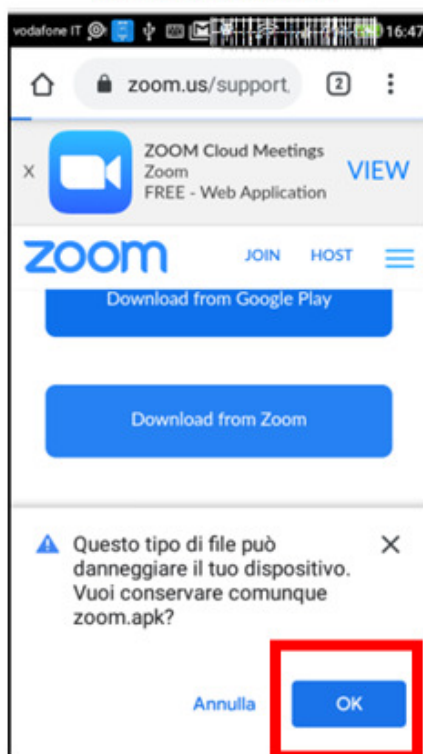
vodafone IT 16:47

zoom.us/support

2

X

ZOOM Cloud Meetings
Zoom
FREE - Web Application

VIEW

zoom

JOIN HOST

Download from Google Play

Download from Zoom

Questo tipo di file può danneggiare il tuo dispositivo. Vuoi conservare comunque zoom.apk?

X

Annulla

OK